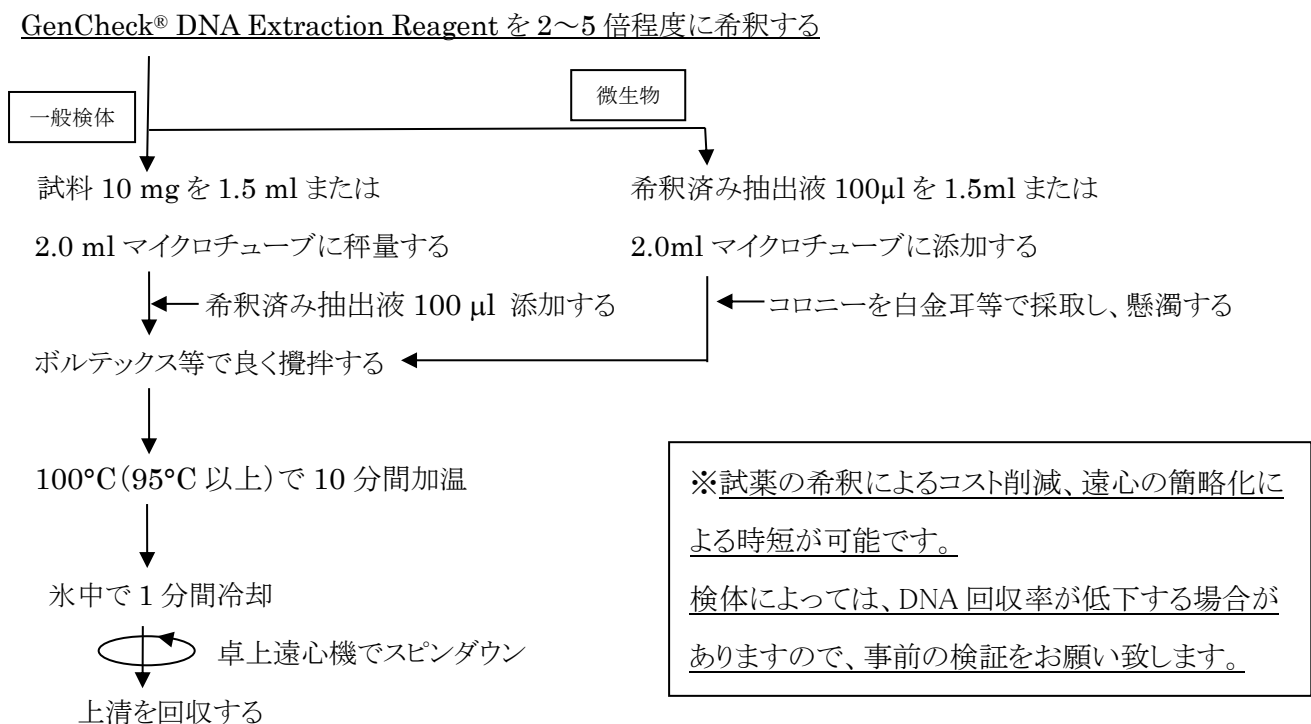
GenCheck® DNA Extraction Reagent を 2～5 倍程度に希釈する

一般検体

微生物

試料 10 mg を 1.5 ml または 2.0 ml マイクロチューブに秤量する

希釈済み抽出液 100 µl 添加する

希釈済み抽出液 100µl を 1.5ml または 2.0ml マイクロチューブに添加する

コロニーを白金耳等で採取し、懸濁する

ボルテックス等で良く攪拌する

100°C(95°C 以上)で 10 分間加温

氷中で 1 分間冷却

卓上遠心機でスピンダウン

上清を回収する

※試薬の希釈によるコスト削減、遠心の簡略化による時短が可能です。
検体によっては、DNA 回収率が低下する場合がありますので、事前の検証をお願い致します。